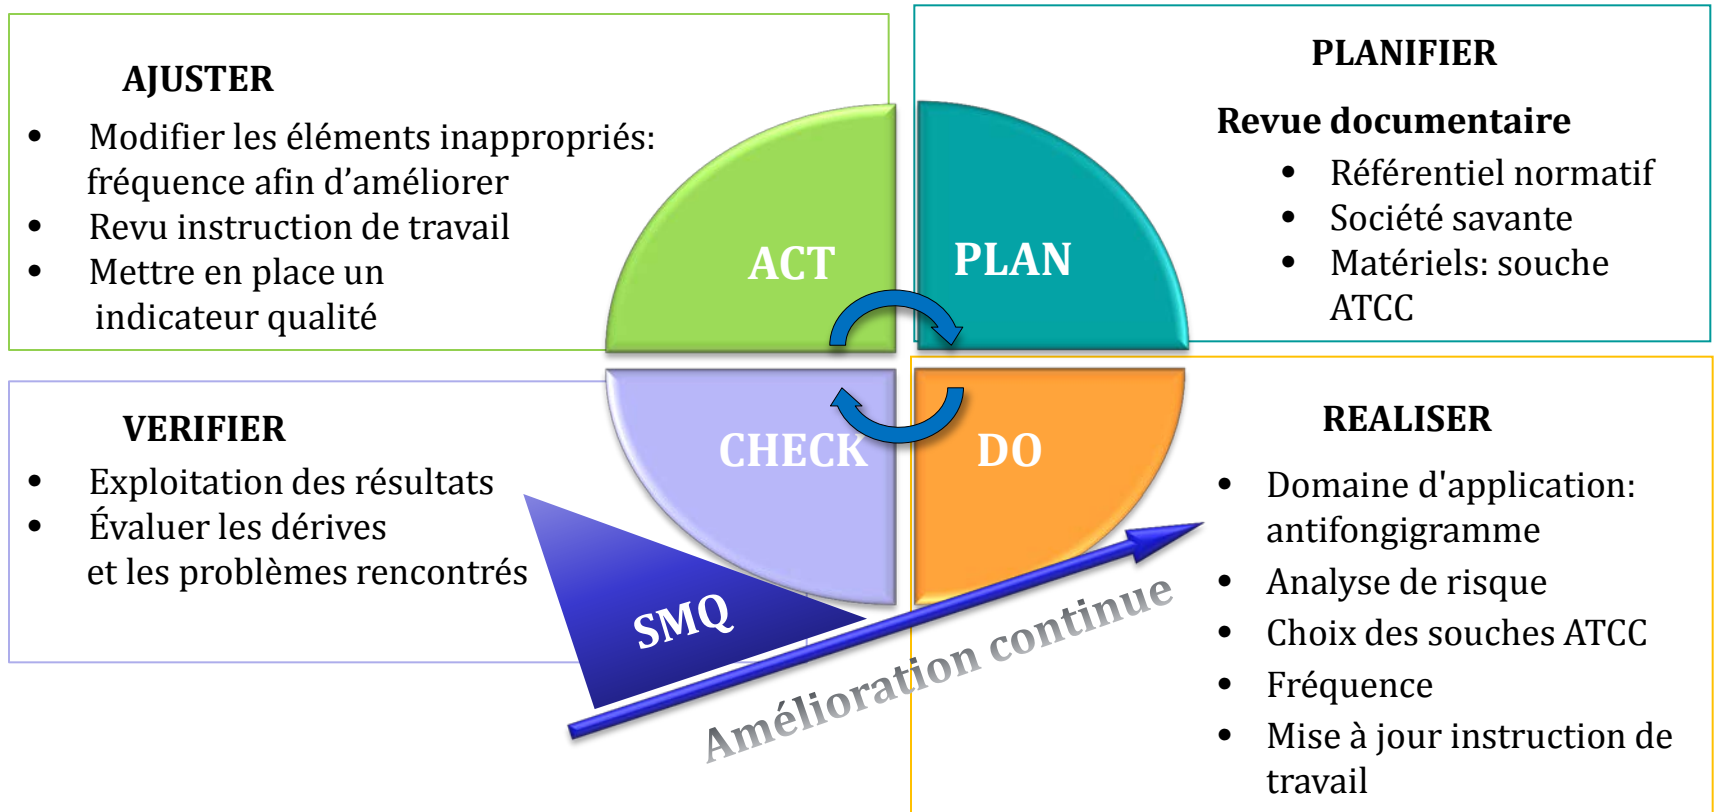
AJUSTER

- Modifier les éléments inappropriés: fréquence afin d'améliorer
- Revu instruction de travail
- Mettre en place un indicateur qualité

ACT

PLAN

PLANIFIER

Revue documentaire

- Référentiel normatif
- Société savante
- Matériels: souche ATCC

VERIFIER

- Exploitation des résultats
- Évaluer les dérives et les problèmes rencontrés

CHECK

DO

SMQ

Amélioration continue

REALISER

- Domaine d'application: antifongigramme
- Analyse de risque
- Choix des souches ATCC
- Fréquence
- Mise à jour instruction de travail